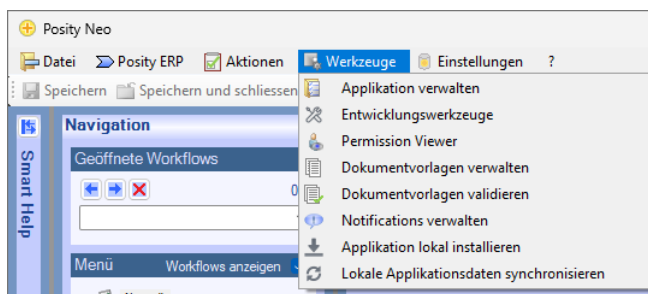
Posity Neo

Datei Posity ERP Aktionen Werkzeuge Einstellungen ?

Speichern Speichern und schliessen

Smart Help

Navigation

Geöffnete Workflows

0

Menü Workflows anzeigen

Applikation verwalten
Entwicklungswerkzeuge
Permission Viewer
Dokumentvorlagen verwalten
Dokumentvorlagen validieren
Notifications verwalten
Applikation lokal installieren
Lokale Applikationsdaten synchronisieren